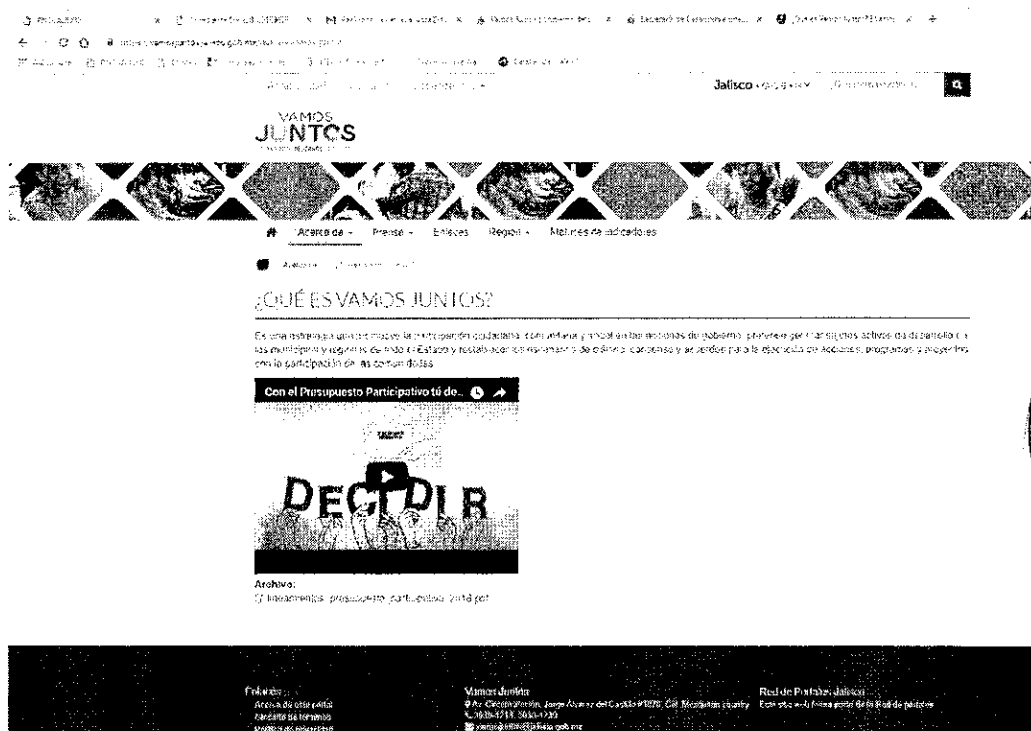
Jalisco

VAMOS JUNTOS

Acerca de · Prensa · Enlaces · Región · Matrices de indicadores

¿QUÉ ES VAMOS JUNTOS?

Es una estrategia que promueve la participación ciudadana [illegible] de las municipios y regiones del Estado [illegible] para la ejecución de acciones, programas y proyectos con la participación de las comunidades.

Con el Presupuesto Participativo tú de...

DECIDIR

Archivo:
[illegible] lineamientos_presupuesto_participativo_2018.pdf

Enlaces
Acerca de este portal
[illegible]
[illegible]

Vamos Juntos
Av. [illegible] Jorge Álvarez del Castillo #1078, Col. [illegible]
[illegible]
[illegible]@jalisco.gob.mx

Red de Portales Jalisco
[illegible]